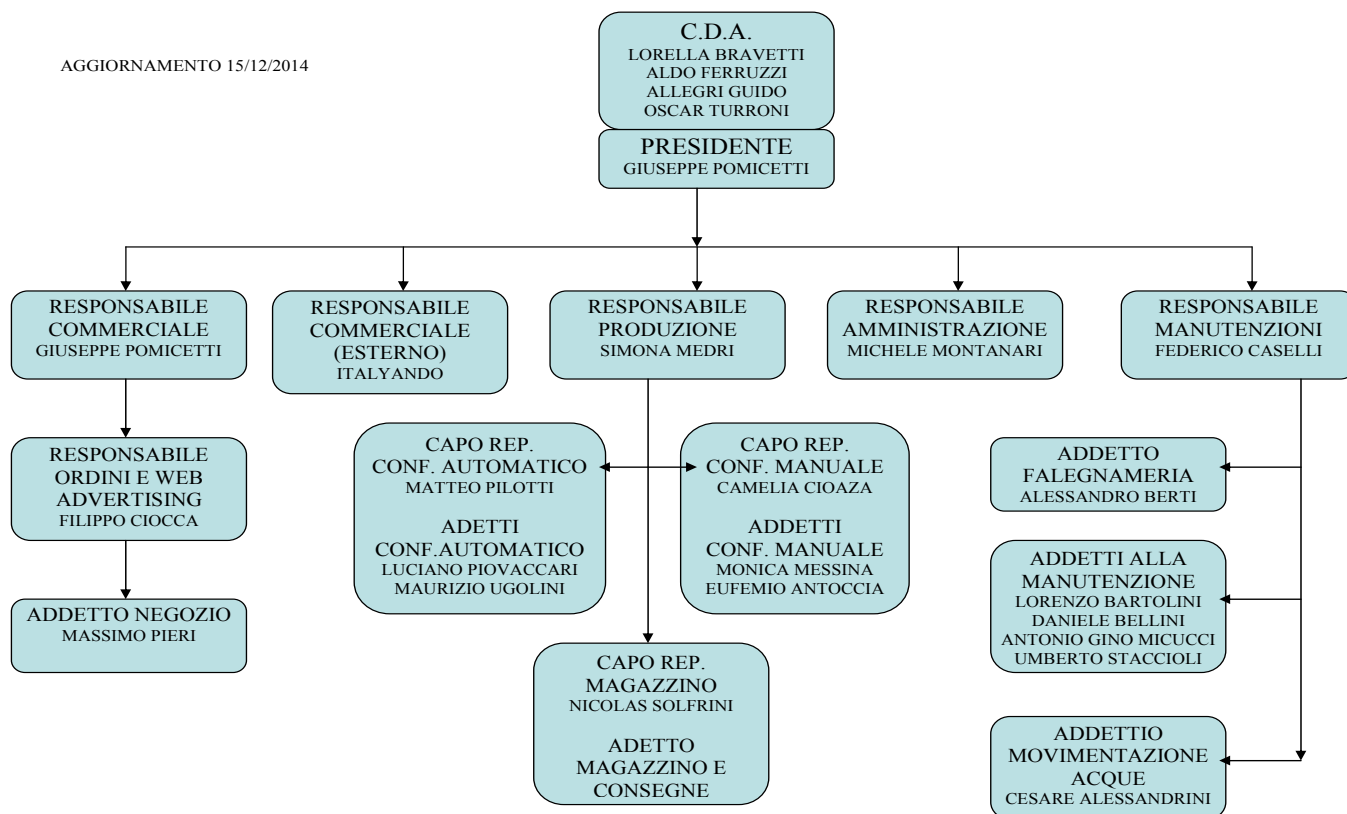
AGGIORNAMENTO 15/12/2014

C.D.A.
LORELLA BRAVETTI
ALDO FERRUZZI
ALLEGRI GUIDO
OSCAR TURRONI

PRESIDENTE
GIUSEPPE POMICETTI

RESPONSABILE COMMERCIALE
GIUSEPPE POMICETTI

RESPONSABILE COMMERCIALE (ESTERNO)
ITALYANDO

RESPONSABILE PRODUZIONE
SIMONA MEDRI

RESPONSABILE AMMINISTRAZIONE
MICHELE MONTANARI

RESPONSABILE MANUTENZIONI
FEDERICO CASELLI

RESPONSABILE ORDINI E WEB ADVERTISING
FILIPPO CIOCCA

ADDETTO NEGOZIO
MASSIMO PIERI

CAPO REP. CONF. AUTOMATICO
MATTEO PILOTTI

ADETTI CONF.AUTOMATICO
LUCIANO PIOVACCARI
MAURIZIO UGOLINI

CAPO REP. CONF. MANUALE
CAMELIA CIOAZA

ADDETTI CONF. MANUALE
MONICA MESSINA
EUFEMIO ANTOCCIA

CAPO REP. MAGAZZINO
NICOLAS SOLFRINI

ADETTO MAGAZZINO E CONSEGNE

ADDETTO FALEGNAMERIA
ALESSANDRO BERTI

ADDETTI ALLA MANUTENZIONE
LORENZO BARTOLINI
DANIELE BELLINI
ANTONIO GINO MICUCCI
UMBERTO STACCIOLI

ADDETTIO MOVIMENTAZIONE ACQUE
CESARE ALESSANDRINI